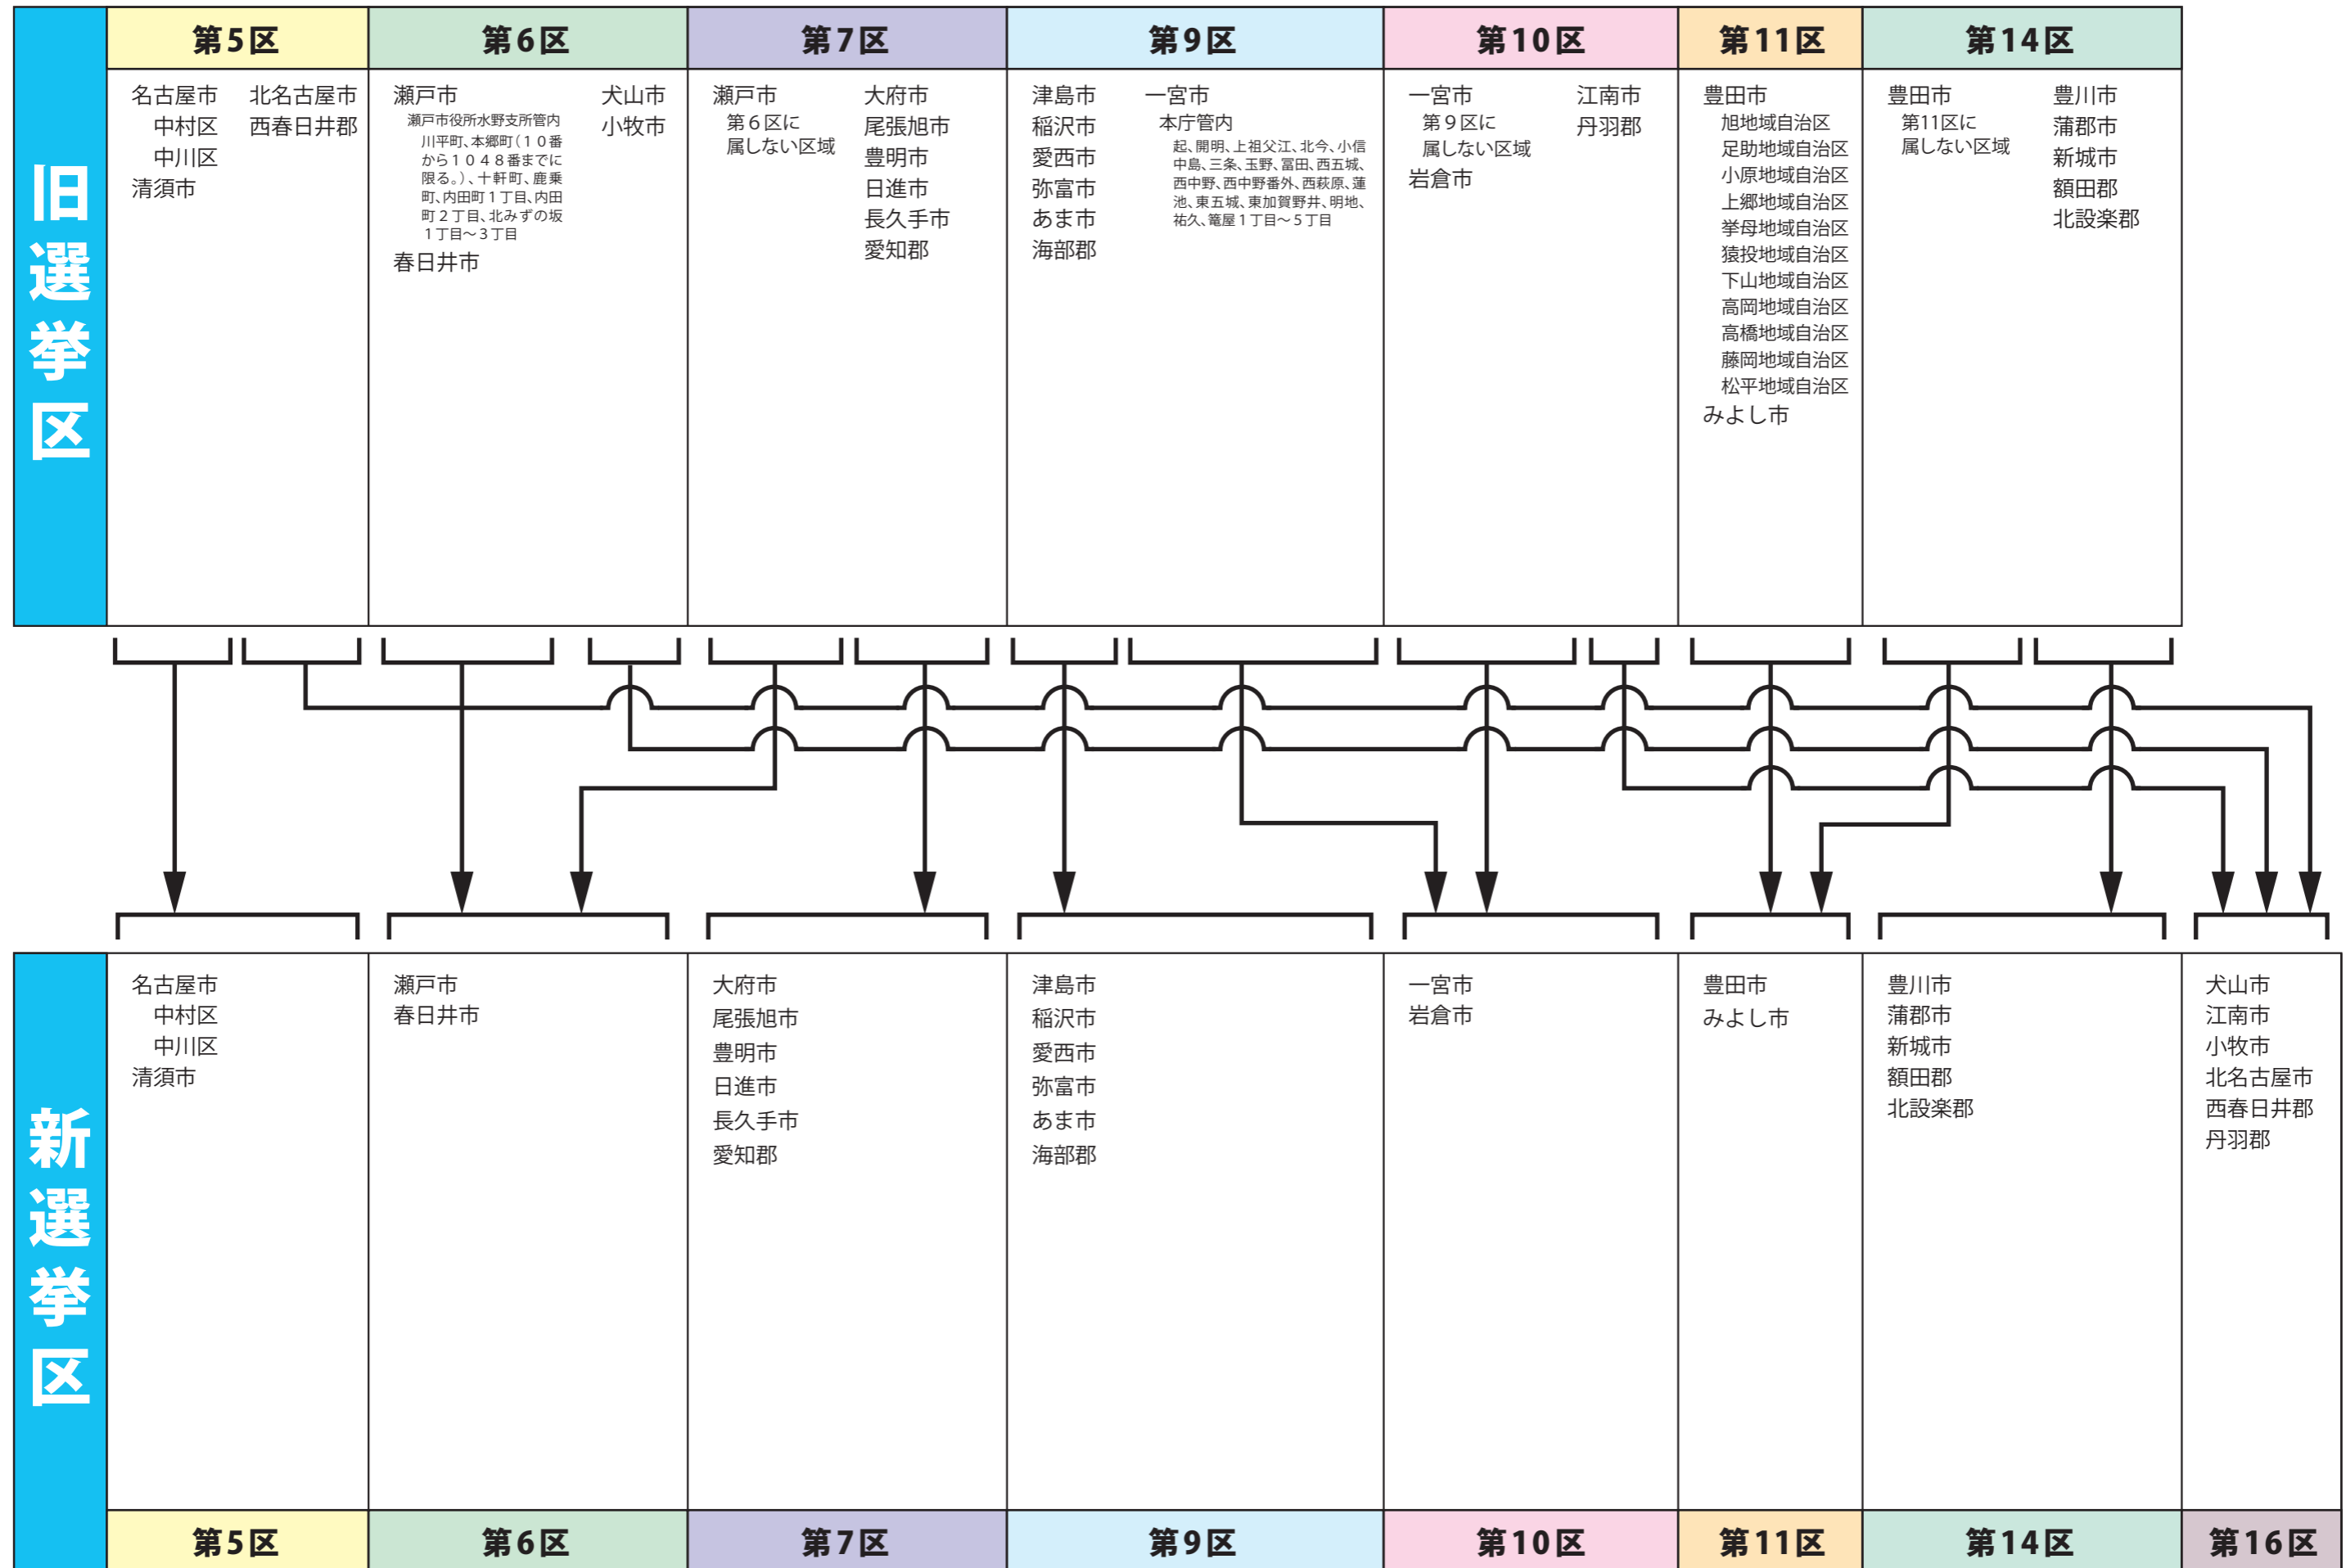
旧選挙区

| 第5区 | 第6区 | 第7区 | 第9区 | 第10区 | 第11区 | 第14区 |
|---|---|---|---|---|---|---|
| 名古屋市 中村区 中川区 清須市 北名古屋市 西春日井郡 | 瀬戸市 瀬戸市役所水野支所管内 川平町、本郷町（１０番から１０４８番までに限る。）、十軒町、鹿乗町、内田町１丁目、内田町２丁目、北みずの坂１丁目～３丁目 春日井市 犬山市 小牧市 | 瀬戸市 第６区に属しない区域 大府市 尾張旭市 豊明市 日進市 長久手市 愛知郡 | 津島市 稲沢市 愛西市 弥富市 あま市 海部郡 一宮市 本庁管内 起、開明、上祖父江、北今、小信中島、三条、玉野、冨田、西五城、西中野、西中野番外、西萩原、蓮池、東五城、東加賀野井、明地、祐久、篭屋１丁目～５丁目 | 一宮市 第９区に属しない区域 岩倉市 江南市 丹羽郡 | 豊田市 旭地域自治区 足助地域自治区 小原地域自治区 上郷地域自治区 挙母地域自治区 猿投地域自治区 下山地域自治区 高岡地域自治区 高橋地域自治区 藤岡地域自治区 松平地域自治区 みよし市 | 豊田市 第11区に属しない区域 豊川市 蒲郡市 新城市 額田郡 北設楽郡 |

新選挙区

| 第5区 | 第6区 | 第7区 | 第9区 | 第10区 | 第11区 | 第14区 | 第16区 |
|---|---|---|---|---|---|---|---|
| 名古屋市 中村区 中川区 清須市 | 瀬戸市 春日井市 | 大府市 尾張旭市 豊明市 日進市 長久手市 愛知郡 | 津島市 稲沢市 愛西市 弥富市 あま市 海部郡 | 一宮市 岩倉市 | 豊田市 みよし市 | 豊川市 蒲郡市 新城市 額田郡 北設楽郡 | 犬山市 江南市 小牧市 北名古屋市 西春日井郡 丹羽郡 |